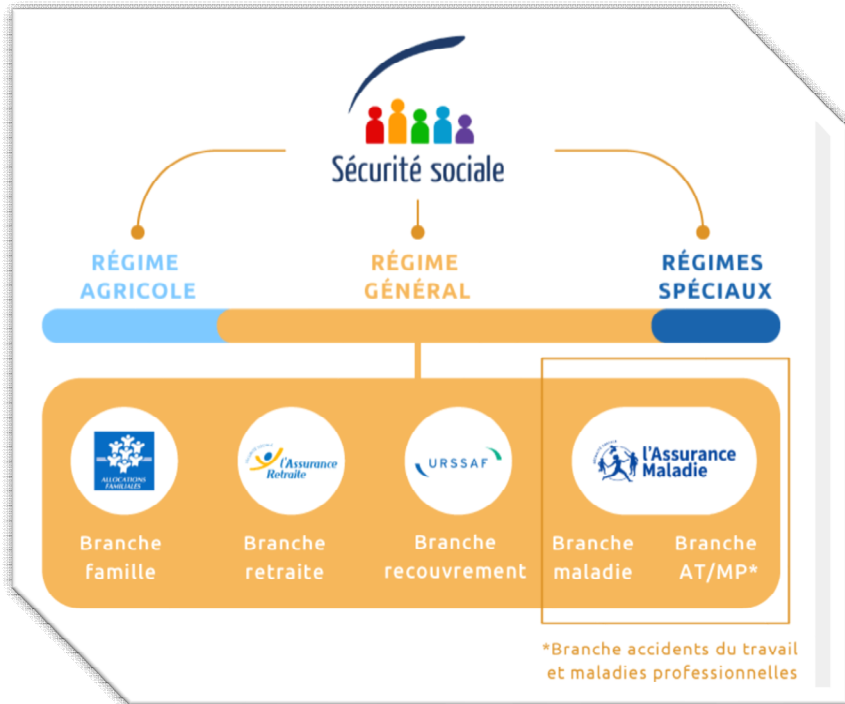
Sécurité sociale

RÉGIME AGRICOLE

RÉGIME GÉNÉRAL

RÉGIMES SPÉCIAUX

ALLOCATIONS FAMILIALES

l'Assurance Retraite

URSSAF

l'Assurance Maladie

Branche famille

Branche retraite

Branche recouvrement

Branche maladie

Branche AT/MP*

*Branche accidents du travail et maladies professionnelles